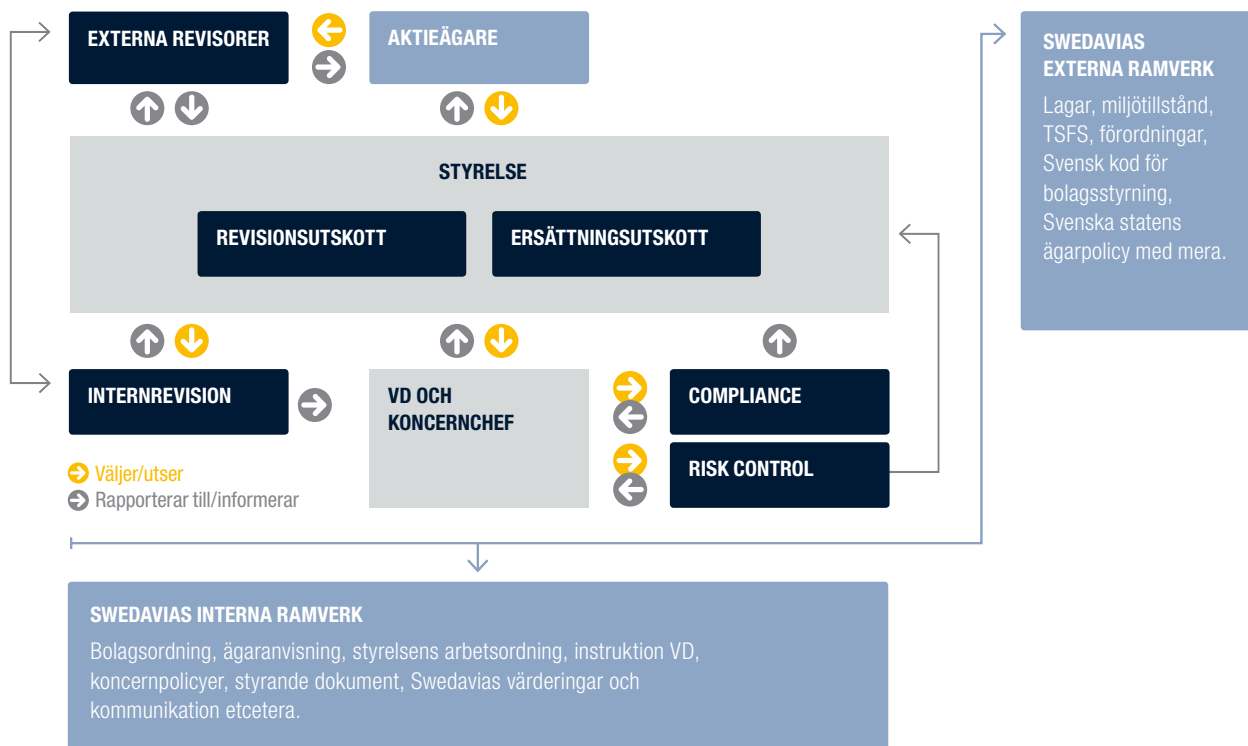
EXTERNA REVISORER

AKTIEÄGARE

SWEDAVIAS EXTERNA RAMVERK

Lagar, miljötillstånd, TSFS, förordningar, Svensk kod för bolagsstyrning, Svenska statens ägarpolicy med mera.

STYRELSE

REVISIONSUTSKOTT

ERSÄTTNINGSUTSKOTT

INTERNREVISION

VD OCH KONCERNCHEF

COMPLIANCE

RISK CONTROL

Väljer/utser
Rapporterar till/informerar

SWEDAVIAS INTERNA RAMVERK

Bolagsordning, ägaranvisning, styrelsens arbetsordning, instruktion VD, koncernpolicyer, styrande dokument, Swedavias värderingar och kommunikation etcetera.